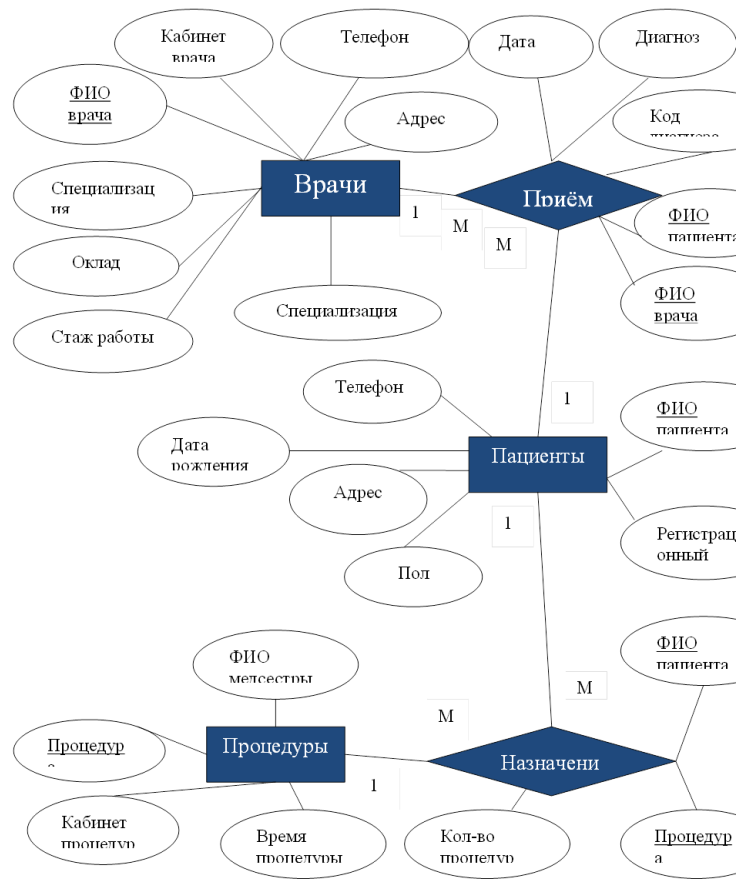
Кабинет врача

Телефон

Дата

Диагноз

ФИО врача

Адрес

Код диагноза

Специализация

Врачи

Приём

1

М

М

ФИО пациента

Оклад

Специализация

ФИО врача

Стаж работы

Телефон

1

ФИО пациента

Дата рождения

Пациенты

Адрес

1

Регистрационный

Пол

ФИО пациента

ФИО медсестры

М

М

Процедура

Процедуры

Назначени

1

Кабинет процедур

Время процедуры

Кол-во процедур

Процедура